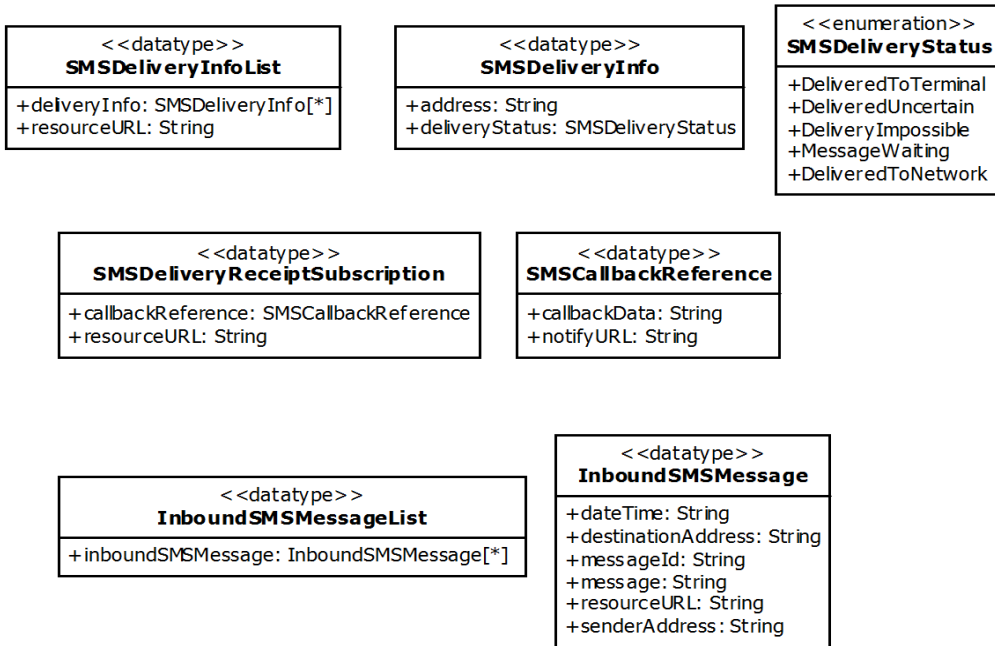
<<datatype>>
**SMSDeliveryInfoList**

+deliveryInfo: SMSDeliveryInfo[*]
+resourceURL: String

<<datatype>>
**SMSDeliveryInfo**

+address: String
+deliveryStatus: SMSDeliveryStatus

<<enumeration>>
**SMSDeliveryStatus**

+DeliveredToTerminal
+DeliveredUncertain
+DeliveryImpossible
+MessageWaiting
+DeliveredToNetwork

<<datatype>>
**SMSDeliveryReceiptSubscription**

+callbackReference: SMSCallbackReference
+resourceURL: String

<<datatype>>
**SMSCallbackReference**

+callbackData: String
+notifyURL: String

<<datatype>>
**InboundSMSMessageList**

+inboundSMSMessage: InboundSMSMessage[*]

<<datatype>>
**InboundSMSMessage**

+dateTime: String
+destinationAddress: String
+messageId: String
+message: String
+resourceURL: String
+senderAddress: String